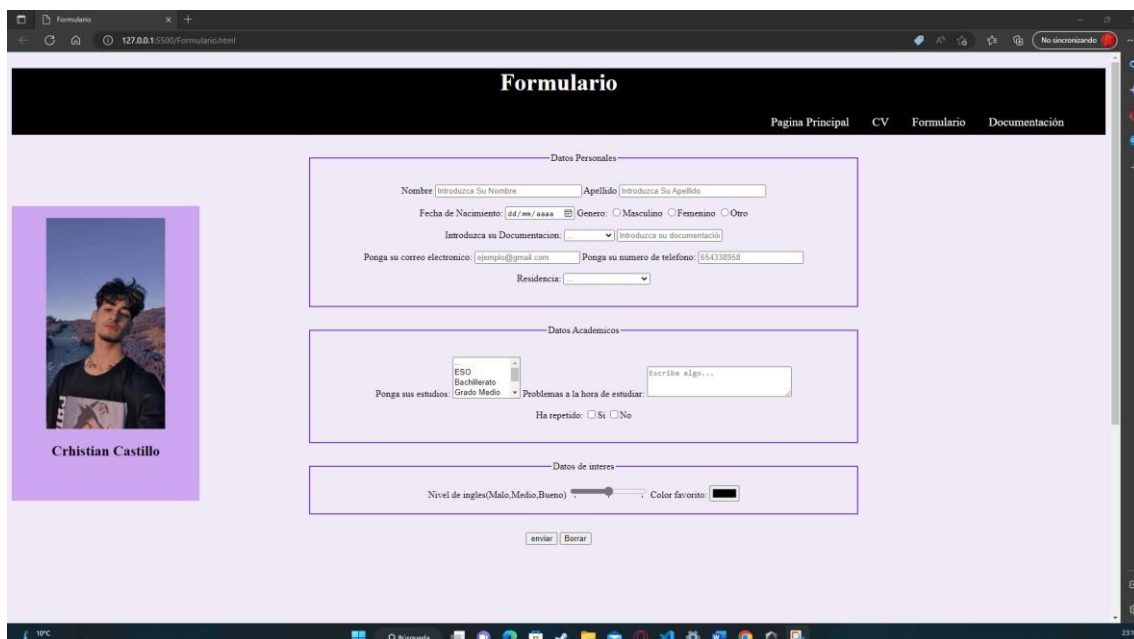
Formulario

127.0.0.1:5500/Formulario.html

No sincronizando

Formulario

Pagina Principal CV Formulario Documentación

Datos Personales

Nombre Introduzca Su Nombre. Apellido Introduzca Su Apellido.

Fecha de Nacimiento: dd/mm/aaaa Genero: Masculino Femenino Otro

Introduzca su Documentacion: Introduzca su documentación

Ponga su correo electronico: ejemplo@gmail.com Ponga su numero de telefono: 654338958

Residencia:

Crhistian Castillo

Datos Academicos

Ponga sus estudios: ESO Bachillerato Grado Medio Problemas a la hora de estudiar: Escriba algo...

Ha repetido: Si No

Datos de interes

Nivel de ingles(Malo,Medio,Bueno) Color favorito:

enviar Borrar

10°C

Búsqueda